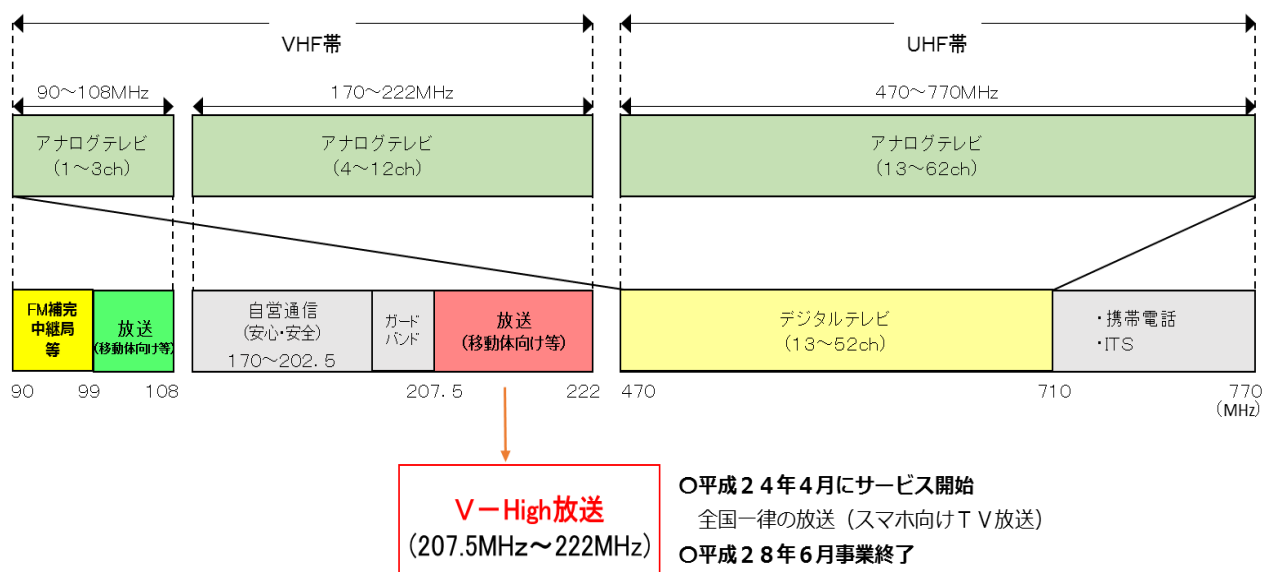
VHF帯

UHF帯

90〜108MHz

170〜222MHz

470〜770MHz

アナログテレビ
（1〜3ch）

アナログテレビ
（4〜12ch）

アナログテレビ
（13〜62ch）

FM補完中継局等

放送
(移動体向け等)

自営通信
（安心・安全）
170〜202.5

ガードバンド

放送
(移動体向け等)

デジタルテレビ
（13〜52ch）

・携帯電話
・ITS

90　99　108

207.5　222

470

710

770
(MHz)

V－High放送
(207.5MHz〜222MHz)

○平成２４年４月にサービス開始
全国一律の放送（スマホ向けＴＶ放送）
○平成２８年６月事業終了